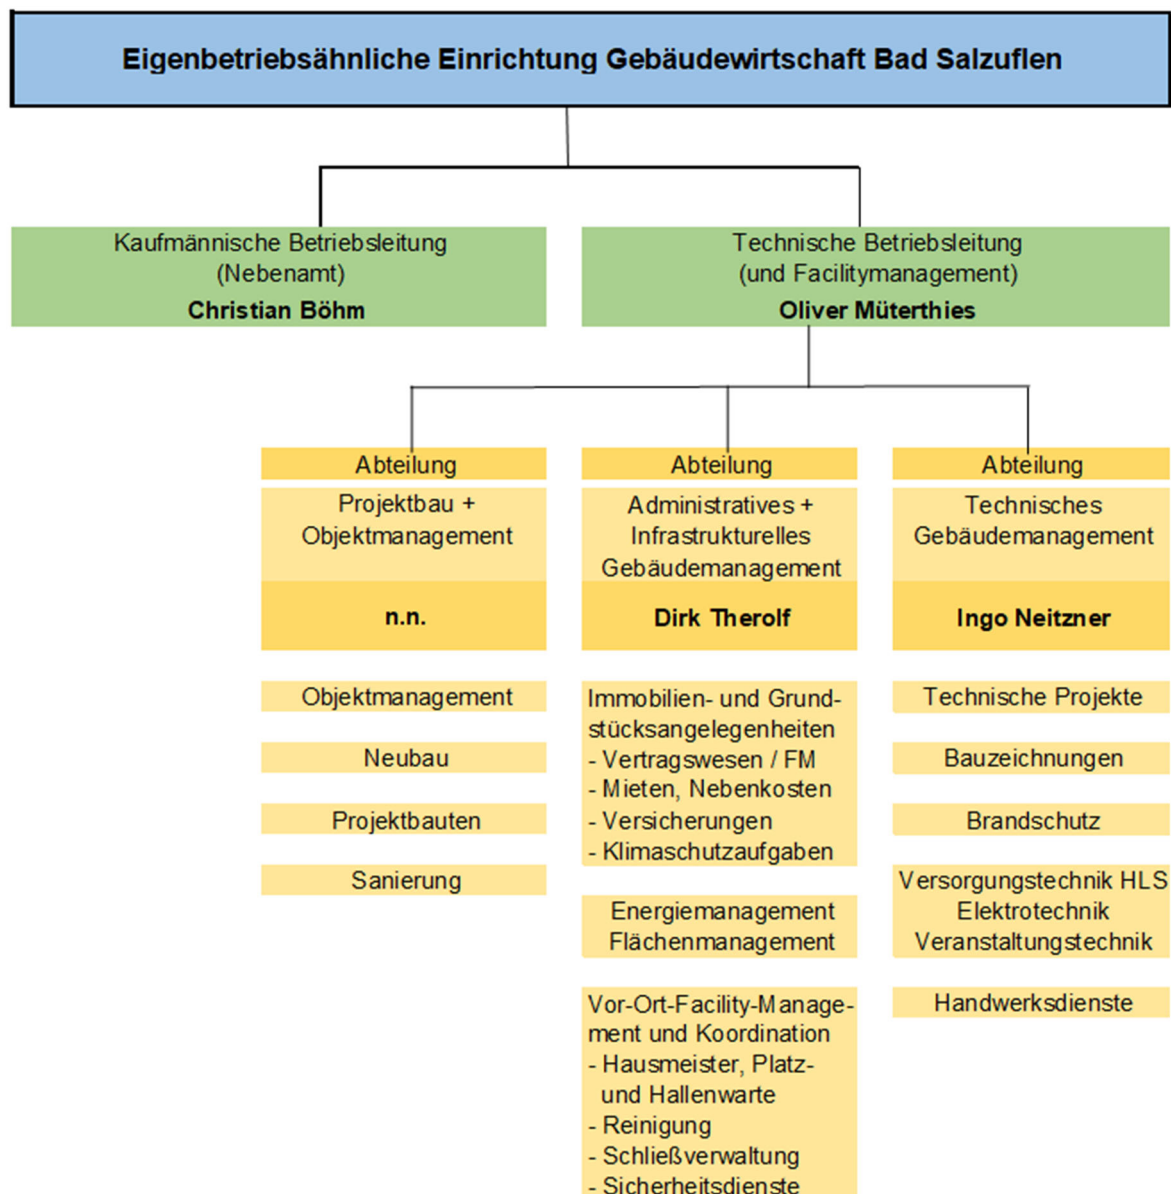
Eigenbetriebsähnliche Einrichtung Gebäudewirtschaft Bad Salzuflen

Kaufmännische Betriebsleitung (Nebenamt)
Christian Böhm

Technische Betriebsleitung (und Facilitymanagement)
Oliver Müterthies

Abteilung
Projektbau + Objektmanagement
n.n.

Objektmanagement

Neubau

Projektbauten

Sanierung

Abteilung
Administratives + Infrastrukturelles Gebäudemanagement
Dirk Therolf

Immobilien- und Grundstücksangelegenheiten
- Vertragswesen / FM
- Mieten, Nebenkosten
- Versicherungen
- Klimaschutzaufgaben

Energiemanagement
Flächenmanagement

Vor-Ort-Facility-Management und Koordination
- Hausmeister, Platz- und Hallenwarte
- Reinigung
- Schließverwaltung
- Sicherheitsdienste

Abteilung
Technisches Gebäudemanagement
Ingo Neitzner

Technische Projekte

Bauzeichnungen

Brandschutz

Versorgungstechnik HLS
Elektrotechnik
Veranstaltungstechnik

Handwerksdienste